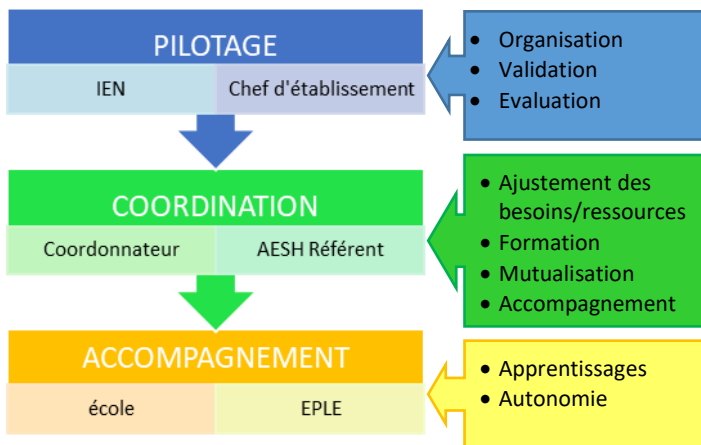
PILOTAGE

IEN | Chef d'établissement

- Organisation
- Validation
- Evaluation

COORDINATION

Coordonnateur | AESH Référent

- Ajustement des besoins/ressources
- Formation
- Mutualisation
- Accompagnement

ACCOMPAGNEMENT

école | EPLE

- Apprentissages
- Autonomie